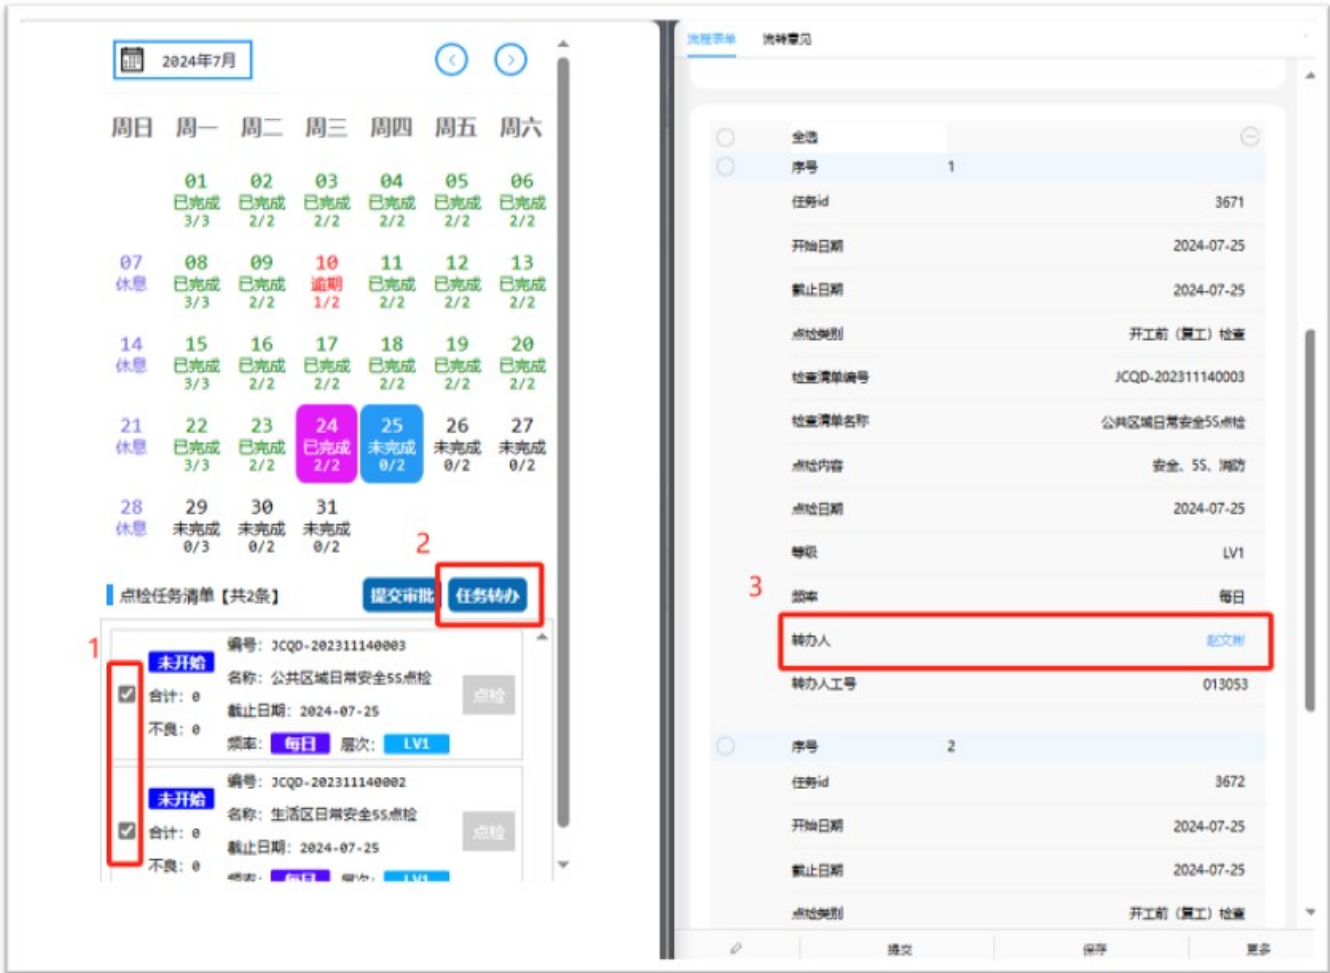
2024年7月

周日 周一 周二 周三 周四 周五 周六

01 已完成 3/3
02 已完成 2/2
03 已完成 2/2
04 已完成 2/2
05 已完成 2/2
06 已完成 2/2

07 休息
08 已完成 3/3
09 已完成 2/2
10 逾期 1/2
11 已完成 2/2
12 已完成 2/2
13 已完成 2/2

14 休息
15 已完成 3/3
16 已完成 2/2
17 已完成 2/2
18 已完成 2/2
19 已完成 2/2
20 已完成 2/2

21 休息
22 已完成 3/3
23 已完成 2/2
24 已完成 2/2
25 未完成 0/2
26 未完成 0/2
27 未完成 0/2

28 休息
29 未完成 0/3
30 未完成 0/2
31 未完成 0/2

2

点检任务清单【共2条】 提交审批 任务转办

1

未开始 编号：JCQD-202311140003
合计：0 名称：公共区域日常安全5S点检
不良：0 截止日期：2024-07-25
频率：每日 层次：LV1
点检

未开始 编号：JCQD-202311140002
合计：0 名称：生活区日常安全5S点检
不良：0 截止日期：2024-07-25
点检

流程表单 流转意见

全选
序号 1
任务id 3671
开始日期 2024-07-25
截止日期 2024-07-25
点检类别 开工前（复工）检查
检查清单编号 JCQD-202311140003
检查清单名称 公共区域日常安全5S点检
点检内容 安全、5S、消防
点检日期 2024-07-25
等级 LV1
3
频率 每日
转办人 赵文彬
转办人工号 013053

序号 2
任务id 3672
开始日期 2024-07-25
截止日期 2024-07-25
点检类别 开工前（复工）检查

提交 保存 更多